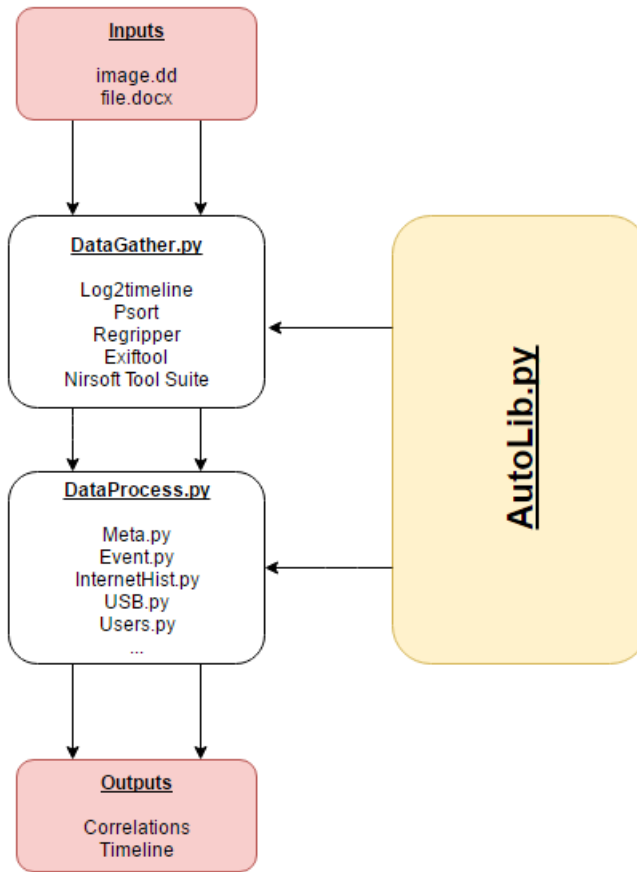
Inputs

image.dd
file.docx

DataGather.py

Log2timeline
Psort
Regripper
Exiftool
Nirsoft Tool Suite

AutoLib.py

DataProcess.py

Meta.py
Event.py
InternetHist.py
USB.py
Users.py
...

Outputs

Correlations
Timeline